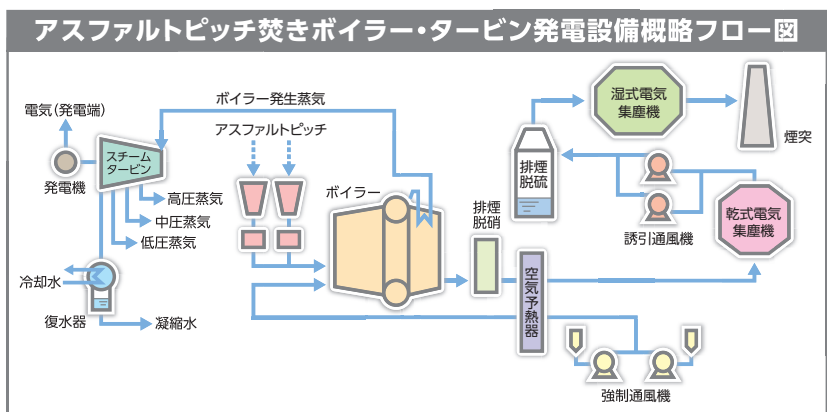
アスファルトピッチ焚きボイラー・タービン発電設備概略フロー図

電気(発電端)
発電機
スチーム タービン
ボイラー発生蒸気
アスファルトピッチ
高圧蒸気
中圧蒸気
低圧蒸気
冷却水
復水器
凝縮水
ボイラー
排煙脱硝
排煙脱硫
空気予熱器
湿式電気集塵機
煙突
誘引通風機
乾式電気集塵機
強制通風機